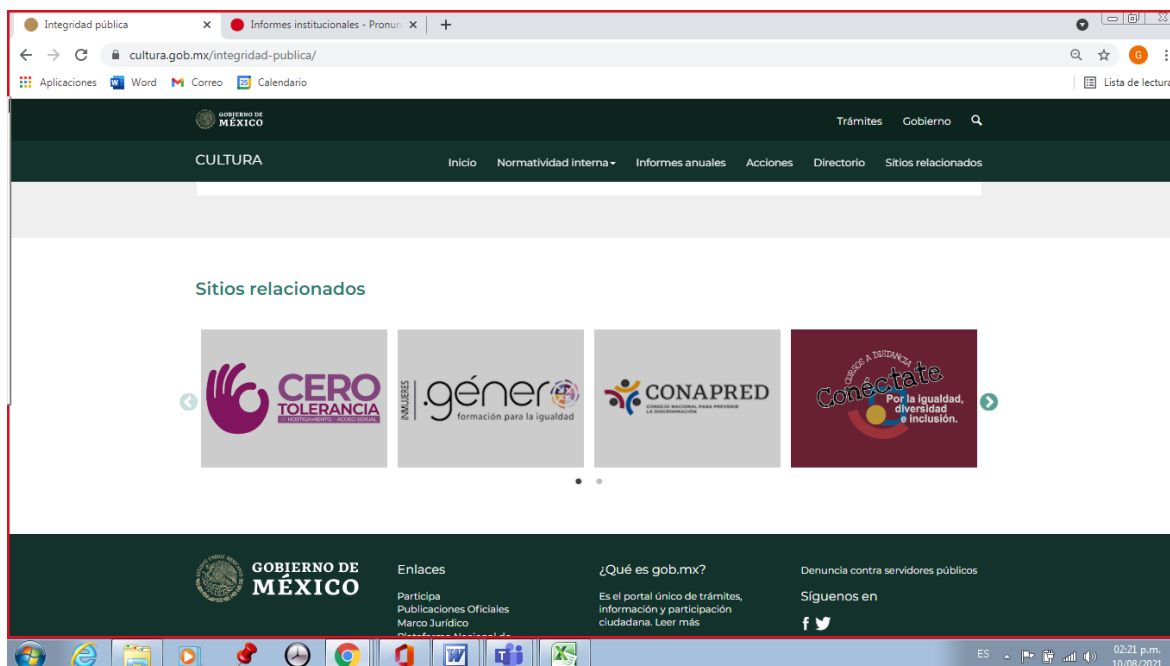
Integridad pública ×
Informes institucionales - Pronun ×
+

cultura.gob.mx/integridad-publica/

Aplicaciones Word Correo Calendario
Lista de lectura

GOBIERNO DE MÉXICO
Trámites Gobierno

CULTURA
Inicio Normatividad interna Informes anuales Acciones Directorio Sitios relacionados

Sitios relacionados

CERO TOLERANCIA
HOSTIGAMIENTO · ACOSO SEXUAL

INMUJERES .género formación para la igualdad

CONAPRED
CONSEJO NACIONAL PARA PREVENIR LA DISCRIMINACIÓN

CURSOS A DISTANCIA
Conéctate
Por la igualdad, diversidad e inclusión.

GOBIERNO DE MÉXICO

Enlaces
Participa
Publicaciones Oficiales
Marco Jurídico
Plataforma Nacional de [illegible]

¿Qué es gob.mx?
Es el portal único de trámites, información y participación ciudadana. Leer más

Denuncia contra servidores públicos
Síguenos en

ES
02:21 p.m.
10/08/2021